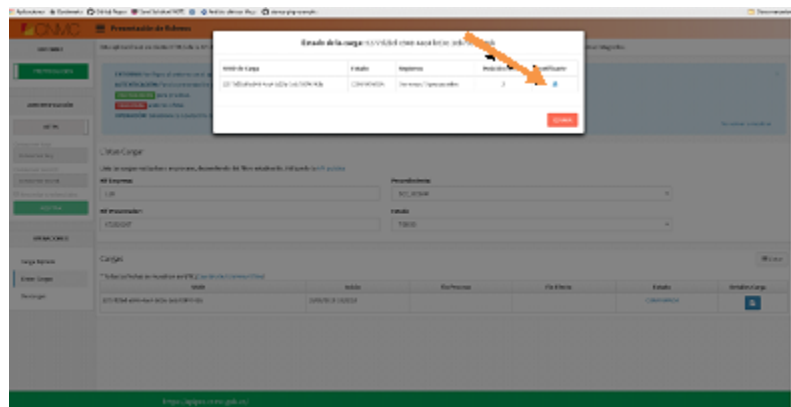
CNMC

Presentación de Ficheros

Estado de la carga

| Id de Carga | Estado | Registros | | Descargar |
|---|---|---|---|---|
| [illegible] | CONFIRMADA | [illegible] | 2 | |

Cerrar

Ver Cargas

NIF Empresa

NIF Presentador

Procedimiento

Estado

TODOS

Cargas

| Id de carga | Inicio | Fin Proceso | Fin Entrada | Estado | Detalles Carga |
|---|---|---|---|---|---|
| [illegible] | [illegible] | | | CONFIRMADA | |

Carga Ficheros

Estado Cargas

Descargas

https://sede.cnmc.gob.es